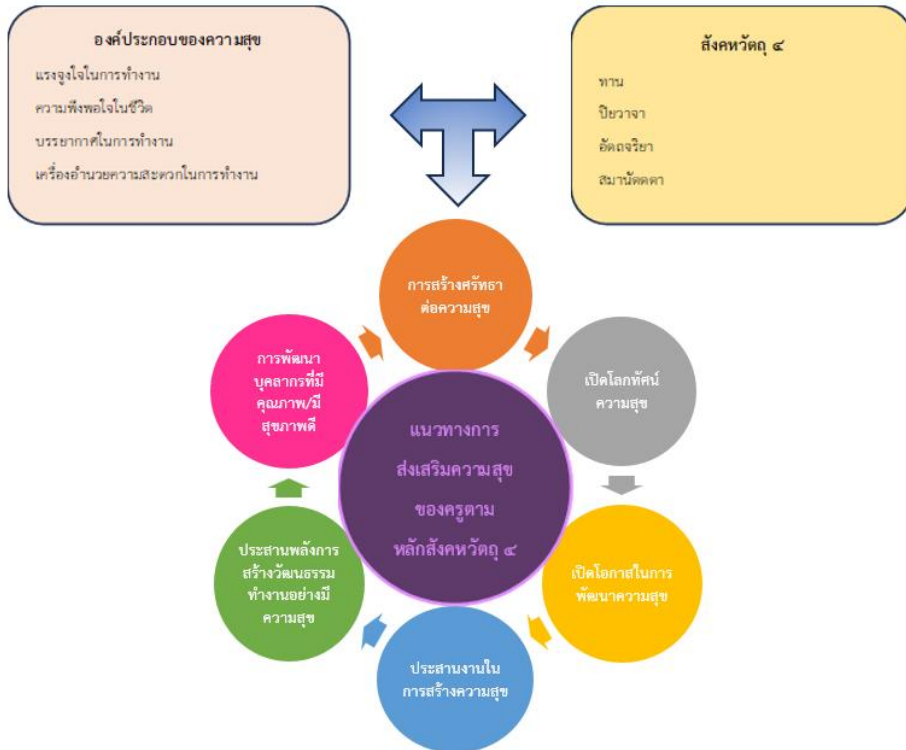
องค์ประกอบของความสุข

แรงจูงใจในการทำงาน

ความพึงพอใจในชีวิต

บรรยากาศในการทำงาน

เครื่องอำนวยความสะดวกในการทำงาน

สังคหวัตถุ ๔

ทาน

ปิยวาจา

อัตถจริยา

สมานัตตตา

การสร้างศรัทธาต่อความสุข

เปิดโลกทัศน์ความสุข

เปิดโอกาสในการพัฒนาความสุข

ประสานงานในการสร้างความสุข

ประสานพลังการสร้างวัฒนธรรมทำงานอย่างมีความสุข

การพัฒนาบุคลากรที่มีคุณภาพ/มีสุขภาพดี

แนวทางการส่งเสริมความสุขของครูตามหลักสังคหวัตถุ ๔